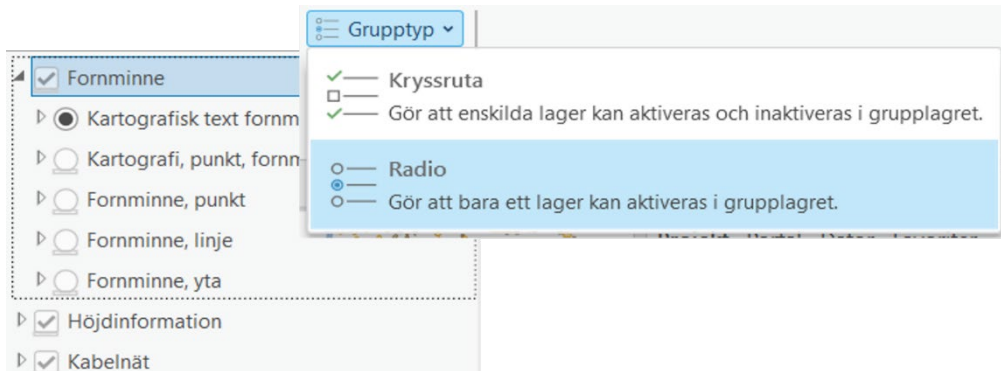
Grupptyp

Kryssruta
Gör att enskilda lager kan aktiveras och inaktiveras i grupplagret.

Radio
Gör att bara ett lager kan aktiveras i grupplagret.

Fornminne
Kartografisk text fornm
Kartografi, punkt, fornm
Fornminne, punkt
Fornminne, linje
Fornminne, yta
Höjdinformation
Kabelnät